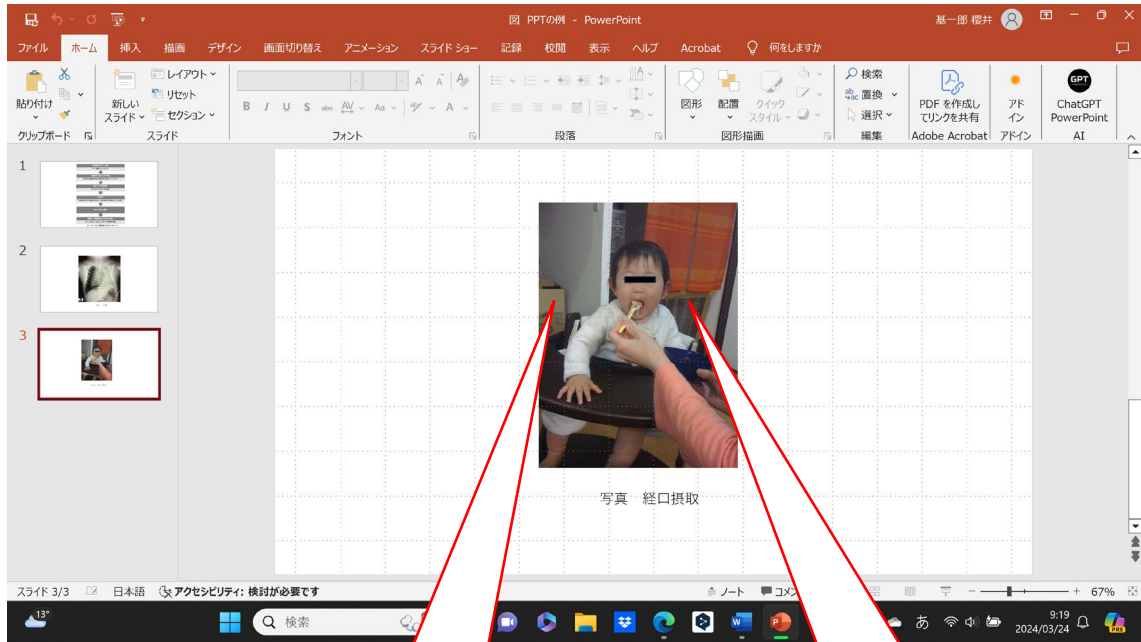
図 PPTの例 - PowerPoint
基一郎 櫻井

ファイル ホーム 挿入 描画 デザイン 画面切り替え アニメーション スライド ショー 記録 校閲 表示 ヘルプ Acrobat 何をしますか

貼り付け
クリップボード
新しいスライド
レイアウト
リセット
セクション
スライド
フォント
段落
図形
配置
クイックスタイル
図形描画
検索
置換
選択
編集
PDF を作成してリンクを共有
Adobe Acrobat
アドイン
アドイン
ChatGPT PowerPoint
AI

1
2
3

写真　経口摂取

スライド 3/3 日本語 アクセシビリティ: 検討が必要です
ノート コメ
67%

13°
検索
あ
9:19
2024/03/24